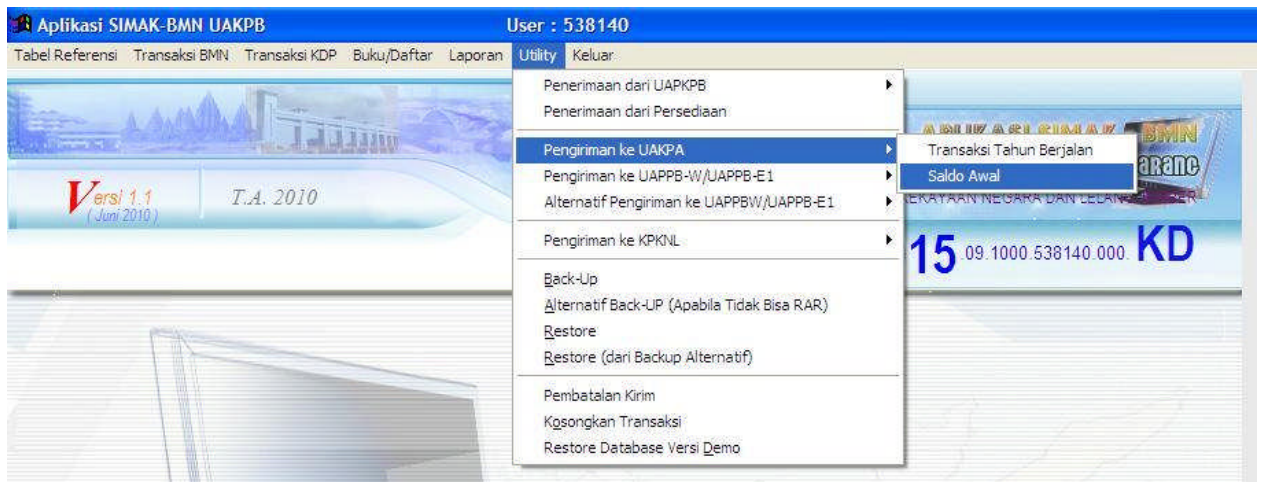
Aplikasi SIMAK-BMN UAKPB User : 538140

Tabel Referensi Transaksi BMN Transaksi KDP Buku/Daftar Laporan Utility Keluar

Versi 1.1 (Juni 2010) T.A. 2010

Penerimaan dari UAPKPB
Penerimaan dari Persediaan
Pengiriman ke UAKPA
Pengiriman ke UAPPB-W/UAPPB-E1
Alternatif Pengiriman ke UAPPBW/UAPPB-E1
Pengiriman ke KPKNL
Back-Up
Alternatif Back-UP (Apabila Tidak Bisa RAR)
Restore
Restore (dari Backup Alternatif)
Pembatalan Kirim
Kosongkan Transaksi
Restore Database Versi Demo

Transaksi Tahun Berjalan
Saldo Awal

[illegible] BMN
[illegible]
KEKAYAAN NEGARA DAN LELANG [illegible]

15 .09.1000.538140.000. KD